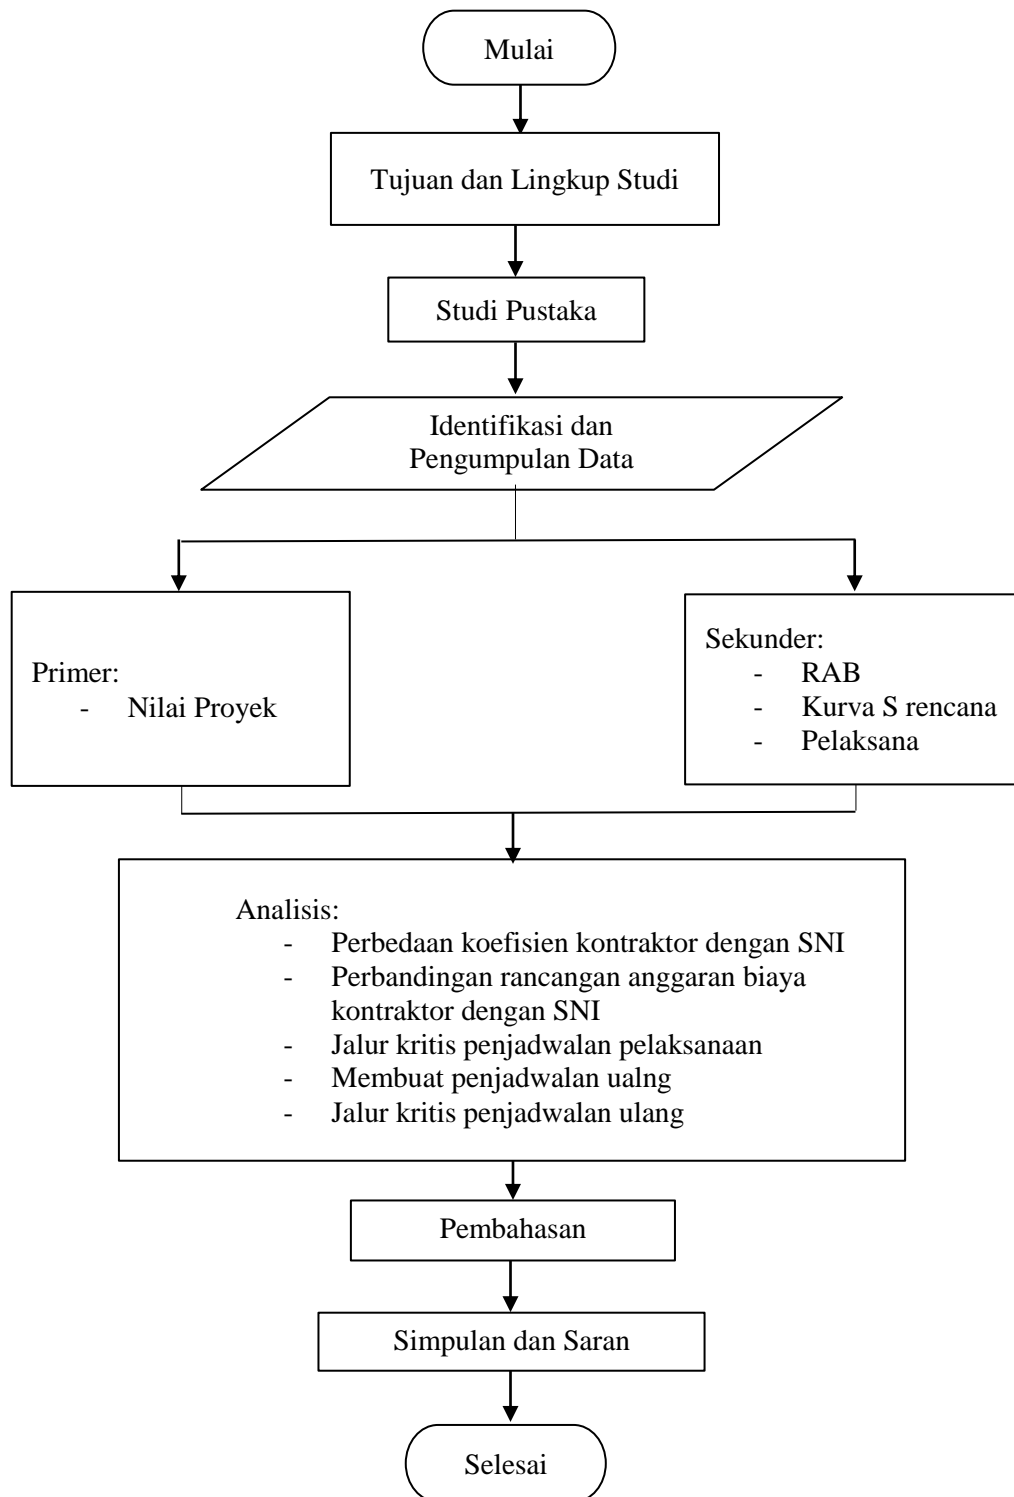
Mulai

Tujuan dan Lingkup Studi

Studi Pustaka

Identifikasi dan Pengumpulan Data

Primer:
- Nilai Proyek

Sekunder:
- RAB
- Kurva S rencana
- Pelaksana

Analisis:
- Perbedaan koefisien kontraktor dengan SNI
- Perbandingan rancangan anggaran biaya kontraktor dengan SNI
- Jalur kritis penjadwalan pelaksanaan
- Membuat penjadwalan ualng
- Jalur kritis penjadwalan ulang

Pembahasan

Simpulan dan Saran

Selesai